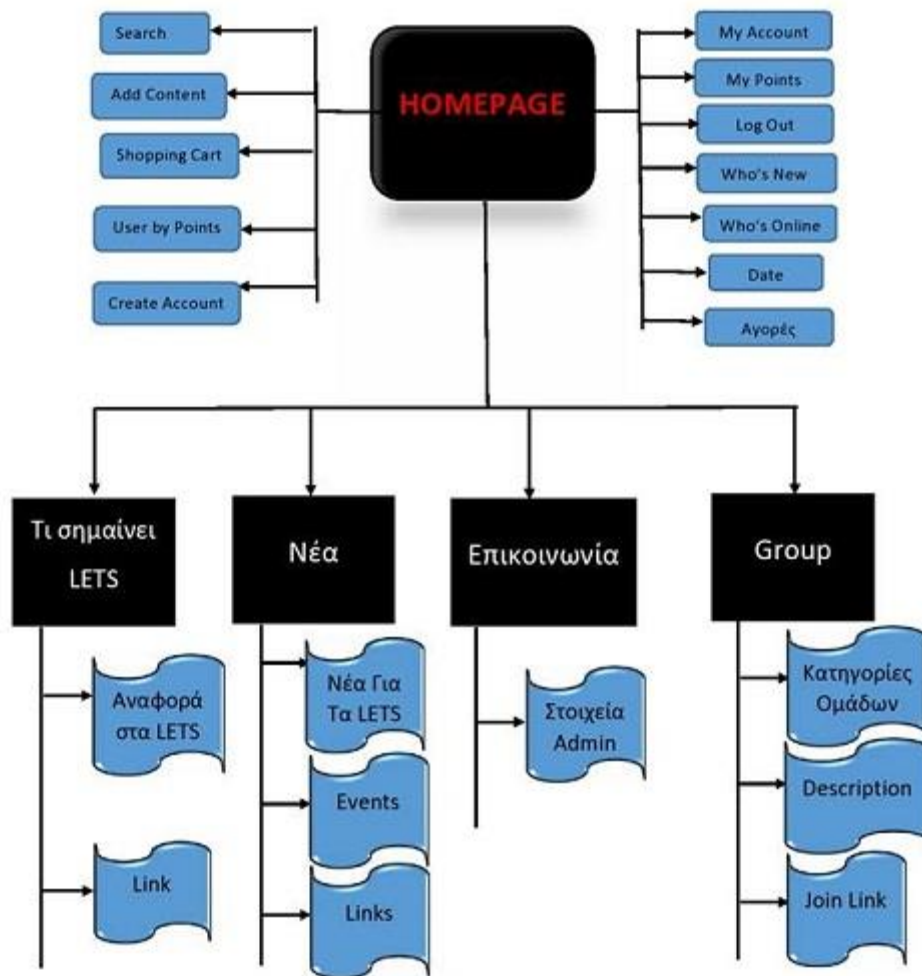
Search

Add Content

Shopping Cart

User by Points

Create Account

HOMEPAGE

My Account

My Points

Log Out

Who's New

Who's Online

Date

Αγορές

Τι σημαίνει LETS

Αναφορά στα LETS

Link

Νέα

Νέα Για Τα LETS

Events

Links

Επικοινωνία

Στοιχεία Admin

Group

Κατηγορίες Ομάδων

Description

Join Link